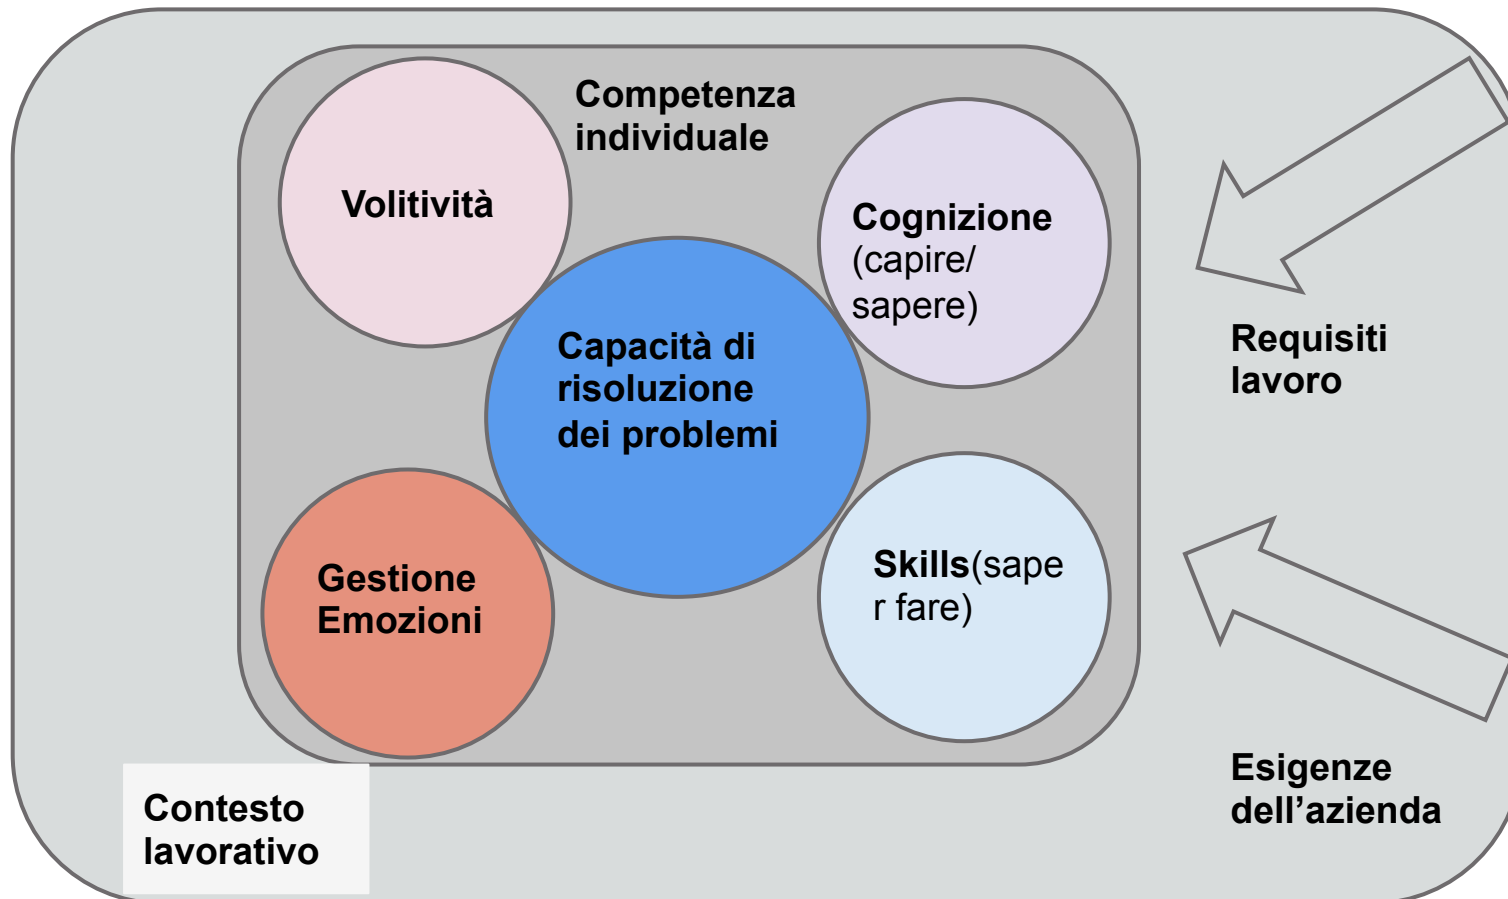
Competenza individuale

Volitività

Cognizione (capire/ sapere)

Capacità di risoluzione dei problemi

Gestione Emozioni

Skills(saper fare)

Requisiti lavoro

Esigenze dell’azienda

Contesto lavorativo